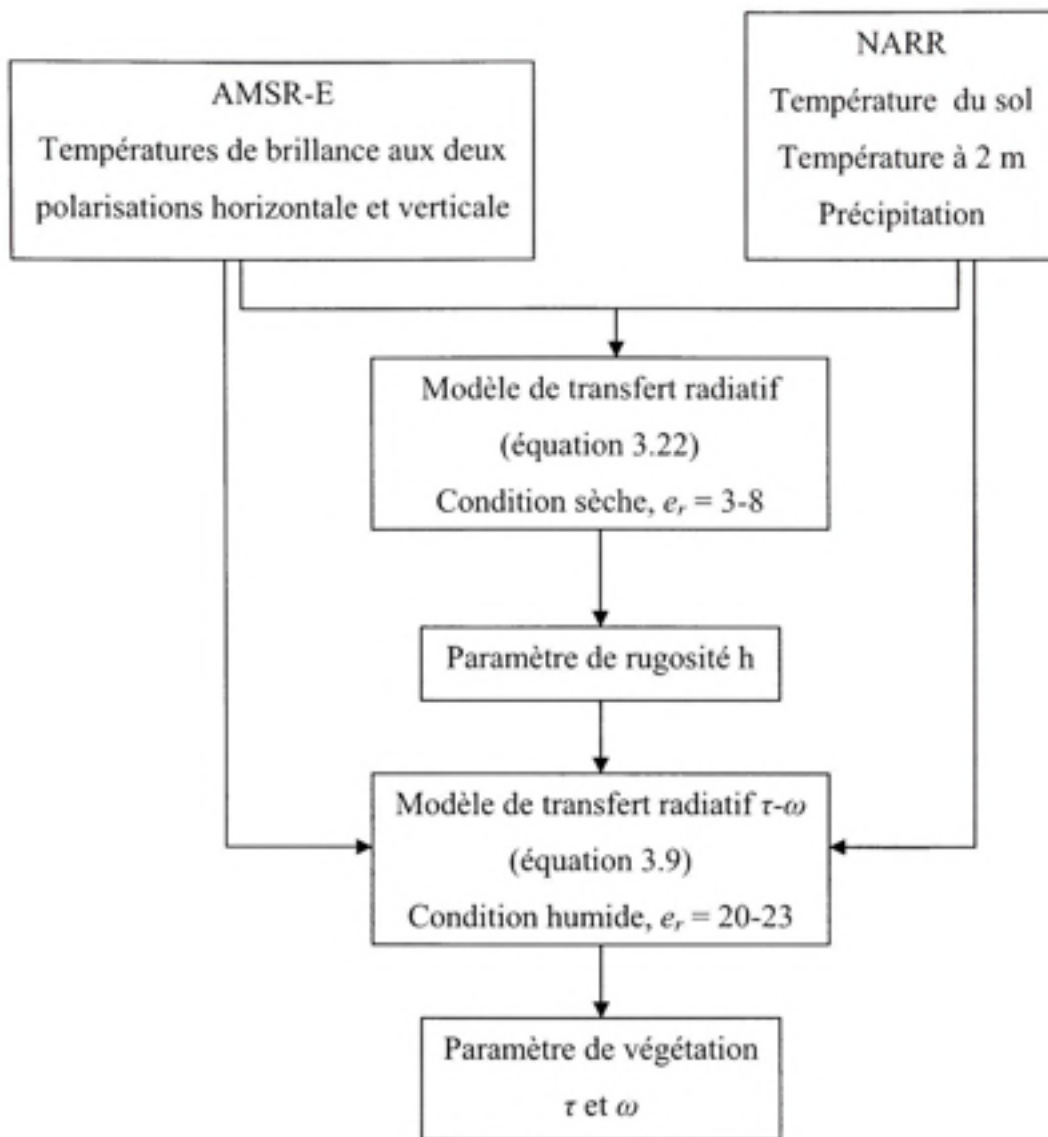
AMSR-E
Températures de brillance aux deux polarisations horizontale et verticale

NARR
Température du sol
Température à 2 m
Précipitation

Modèle de transfert radiatif
(équation 3.22)
Condition sèche, $e_r$ = 3-8

Paramètre de rugosité h

Modèle de transfert radiatif $\tau$-$\omega$
(équation 3.9)
Condition humide, $e_r$ = 20-23

Paramètre de végétation
$\tau$ et $\omega$